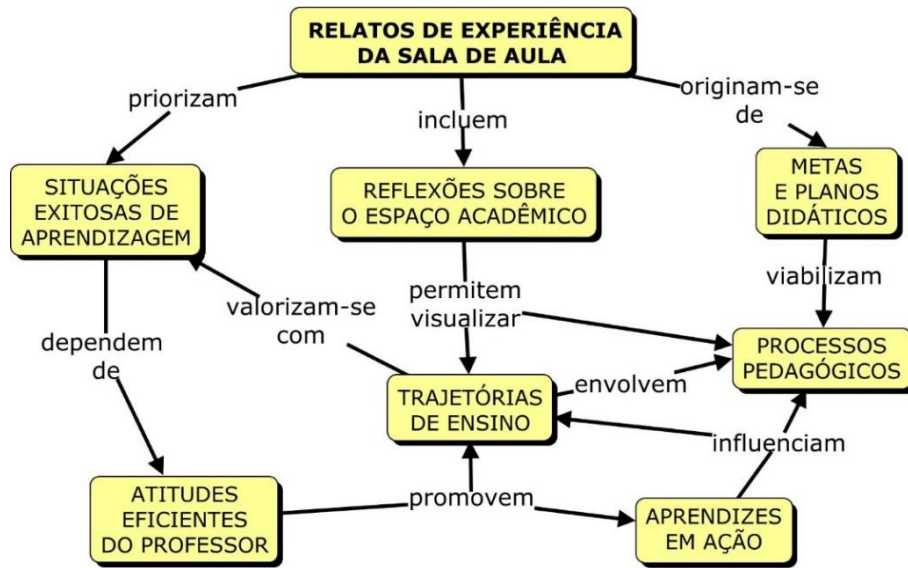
RELATOS DE EXPERIÊNCIA DA SALA DE AULA

priorizam

incluem

originam-se de

SITUAÇÕES EXITOSAS DE APRENDIZAGEM

REFLEXÕES SOBRE O ESPAÇO ACADÊMICO

METAS E PLANOS DIDÁTICOS

viabilizam

valorizam-se com

permitem visualizar

dependem de

PROCESSOS PEDAGÓGICOS

envolvem

TRAJETÓRIAS DE ENSINO

influenciam

ATITUDES EFICIENTES DO PROFESSOR

promovem

APRENDIZES EM AÇÃO